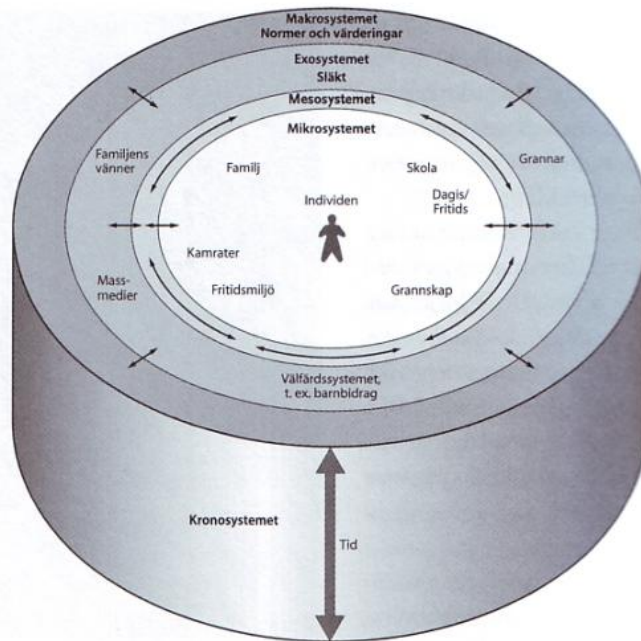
Makrosystemet
Normer och värderingar

Exosystemet
Släkt

Mesosystemet

Mikrosystemet

Familjens vänner

Familj

Skola

Grannar

Individen

Dagis/ Fritids

Kamrater

Massmedier

Fritidsmiljö

Grannskap

Välfärdssystemet, t. ex. barnbidrag

Kronosystemet

Tid